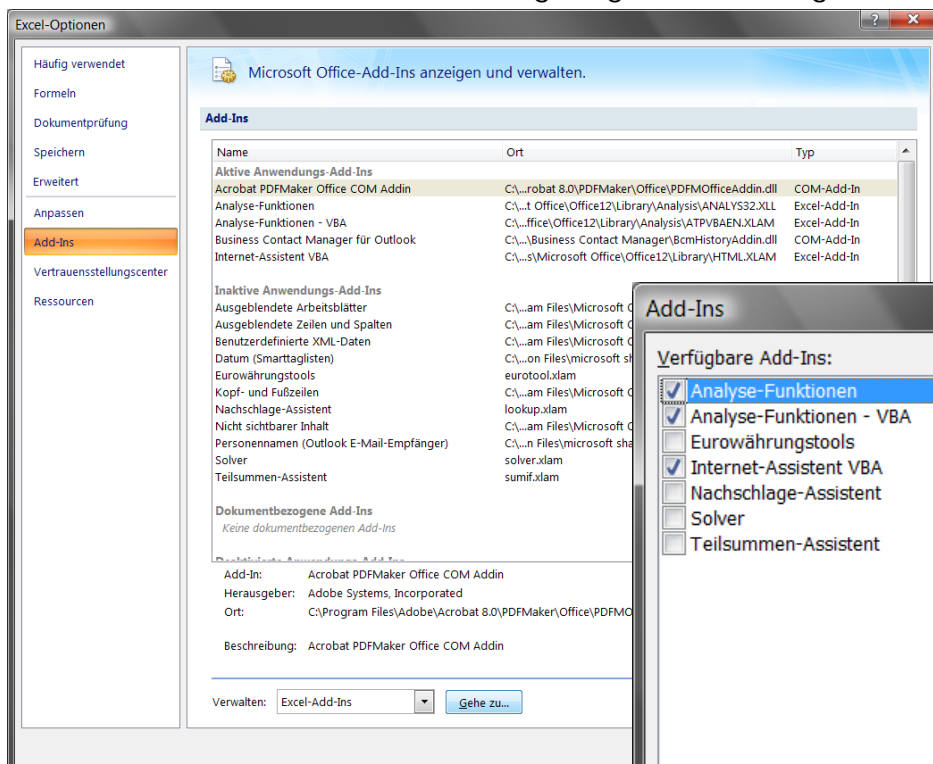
Excel-Optionen

Häufig verwendet
Formeln
Dokumentprüfung
Speichern
Erweitert
Anpassen
Add-Ins
Vertrauensstellungscenter
Ressourcen

Microsoft Office-Add-Ins anzeigen und verwalten.

Add-Ins

| Name | Ort | Typ |
|---|---|---|
| Aktive Anwendungs-Add-Ins | | |
| Acrobat PDFMaker Office COM Addin | C:\...robat 8.0\PDFMaker\Office\PDFMOfficeAddin.dll | COM-Add-In |
| Analyse-Funktionen | C:\...t Office\Office12\Library\Analysis\ANALYS32.XLL | Excel-Add-In |
| Analyse-Funktionen - VBA | C:\...ffice\Office12\Library\Analysis\ATPVBAEN.XLAM | Excel-Add-In |
| Business Contact Manager für Outlook | C:\...\Business Contact Manager\BcmHistoryAddin.dll | COM-Add-In |
| Internet-Assistent VBA | C:\...s\Microsoft Office\Office12\Library\HTML.XLAM | Excel-Add-In |
| Inaktive Anwendungs-Add-Ins | | |
| Ausgeblendete Arbeitsblätter | C:\...am Files\Microsoft O | |
| Ausgeblendete Zeilen und Spalten | C:\...am Files\Microsoft O | |
| Benutzerdefinierte XML-Daten | C:\...am Files\Microsoft O | |
| Datum (Smarttaglisten) | C:\...on Files\microsoft sh | |
| Eurowährungstools | eurotool.xlam | |
| Kopf- und Fußzeilen | C:\...am Files\Microsoft O | |
| Nachschlage-Assistent | lookup.xlam | |
| Nicht sichtbarer Inhalt | C:\...am Files\Microsoft O | |
| Personennamen (Outlook E-Mail-Empfänger) | C:\...n Files\microsoft sha | |
| Solver | solver.xlam | |
| Teilsummen-Assistent | sumif.xlam | |
| Dokumentbezogene Add-Ins | | |
| Keine dokumentbezogenen Add-Ins | | |

Add-In: Acrobat PDFMaker Office COM Addin
Herausgeber: Adobe Systems, Incorporated
Ort: C:\Program Files\Adobe\Acrobat 8.0\PDFMaker\Office\PDFMO

Beschreibung: Acrobat PDFMaker Office COM Addin

Verwalten: Excel-Add-Ins
Gehe zu...

Add-Ins

Verfügbare Add-Ins:
Analyse-Funktionen
Analyse-Funktionen - VBA
Eurowährungstools
Internet-Assistent VBA
Nachschlage-Assistent
Solver
Teilsummen-Assistent